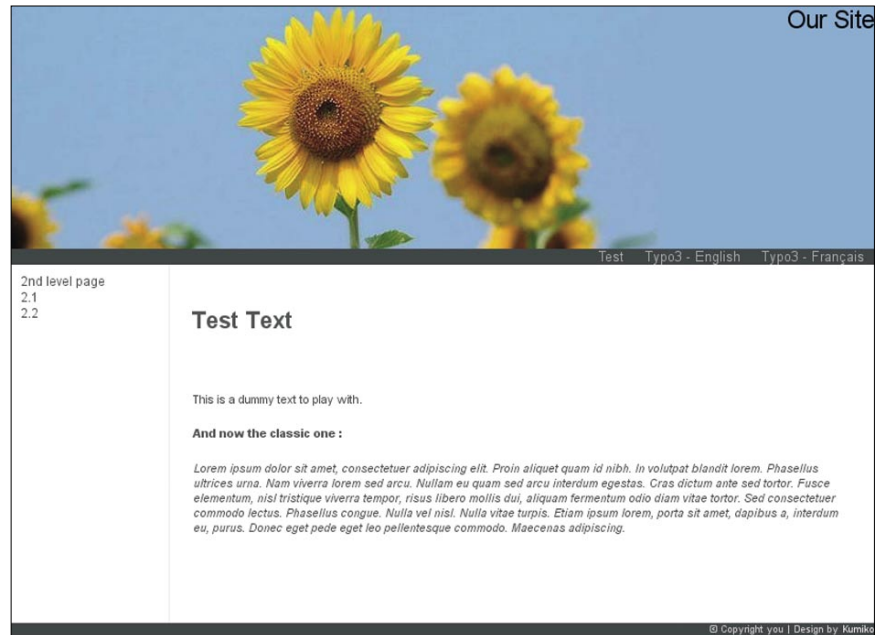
Our Site

Test Typo3 - English Typo3 - Français

2nd level page
2.1
2.2

Test Text

This is a dummy text to play with.

And now the classic one :

Lorem ipsum dolor sit amet, consectetuer adipiscing elit. Proin aliquet quam id nibh. In volutpat blandit lorem. Phasellus ultrices urna. Nam viverra lorem sed arcu. Nullam eu quam sed arcu interdum egestas. Cras dictum ante sed tortor. Fusce elementum, nisl tristique viverra tempor, risus libero mollis dui, aliquam fermentum odio diam vitae tortor. Sed consectetuer commodo lectus. Phasellus congue. Nulla vel nisl. Nulla vitae turpis. Etiam ipsum lorem, porta sit amet, dapibus a, interdum eu, purus. Donec eget pede eget leo pellentesque commodo. Maecenas adipiscing.

© Copyright you | Design by Kumiko